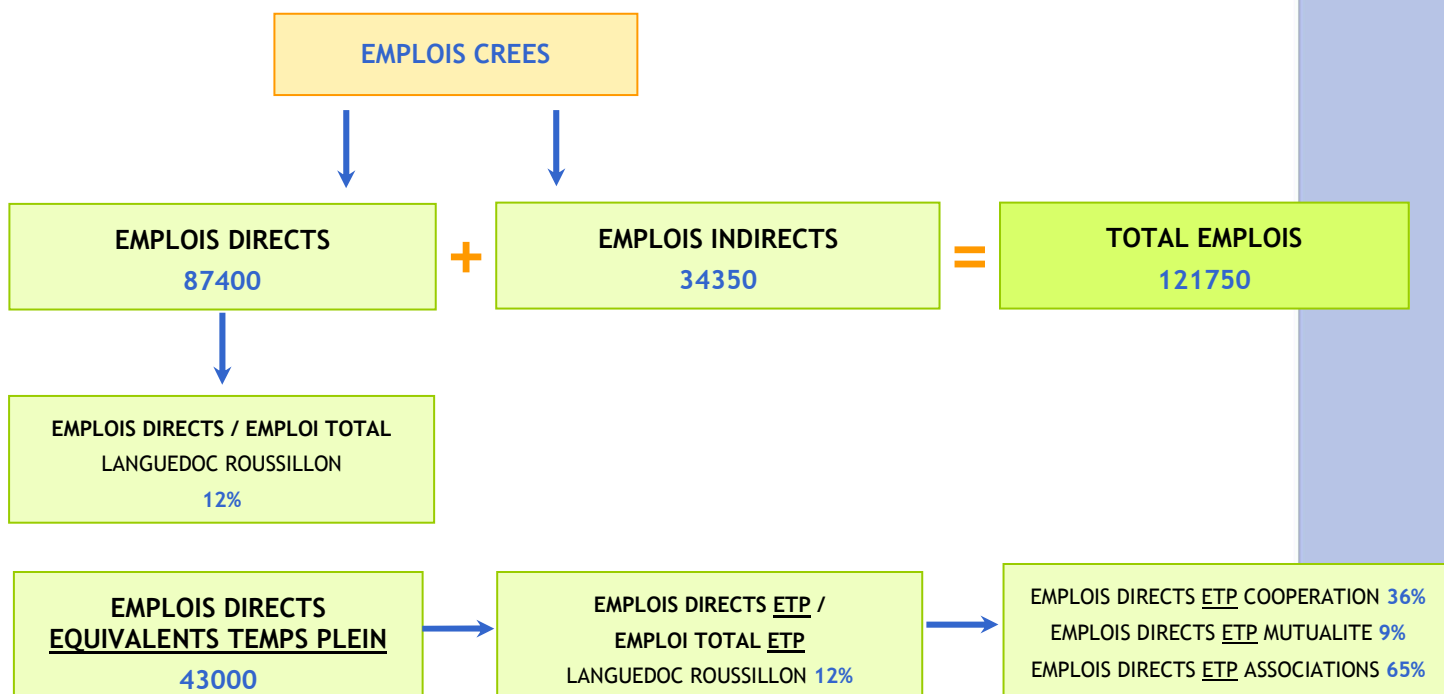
EMPLOIS CREES

EMPLOIS DIRECTS
87400

+

EMPLOIS INDIRECTS
34350

=

TOTAL EMPLOIS
121750

EMPLOIS DIRECTS / EMPLOI TOTAL
LANGUEDOC ROUSSILLON
12%

EMPLOIS DIRECTS
EQUIVALENTS TEMPS PLEIN
43000

EMPLOIS DIRECTS ETP /
EMPLOI TOTAL ETP
LANGUEDOC ROUSSILLON 12%

EMPLOIS DIRECTS ETP COOPERATION 36%
EMPLOIS DIRECTS ETP MUTUALITE 9%
EMPLOIS DIRECTS ETP ASSOCIATIONS 65%